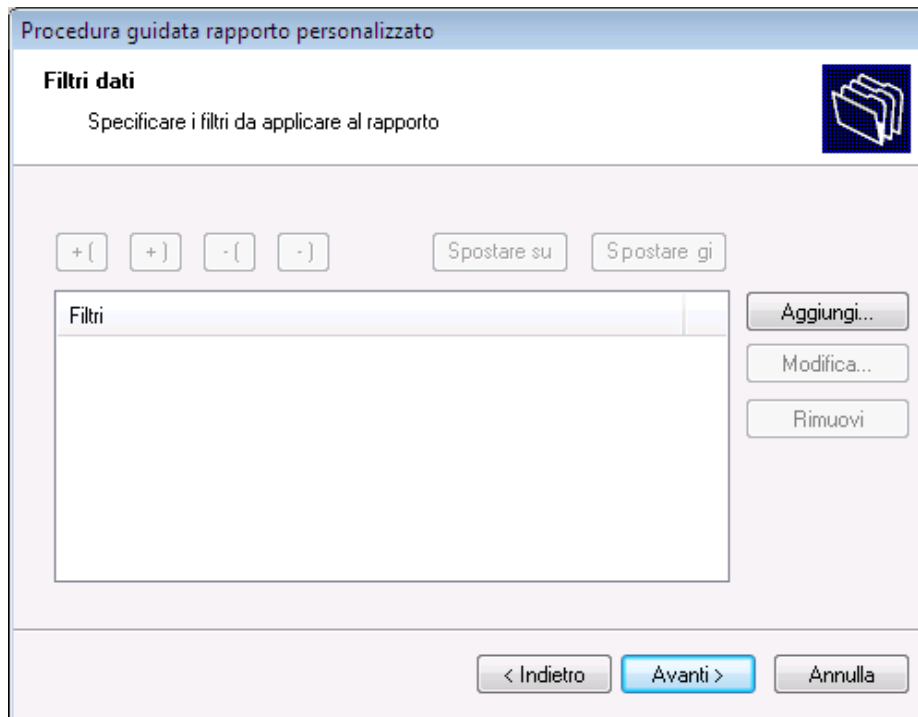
Procedura guidata rapporto personalizzato

Filtri dati

Specificare i filtri da applicare al rapporto

+ ( + ) - ( - ) Spostare su Spostare gi

Filtri

Aggiungi...

Modifica...

Rimuovi

< Indietro Avanti > Annulla